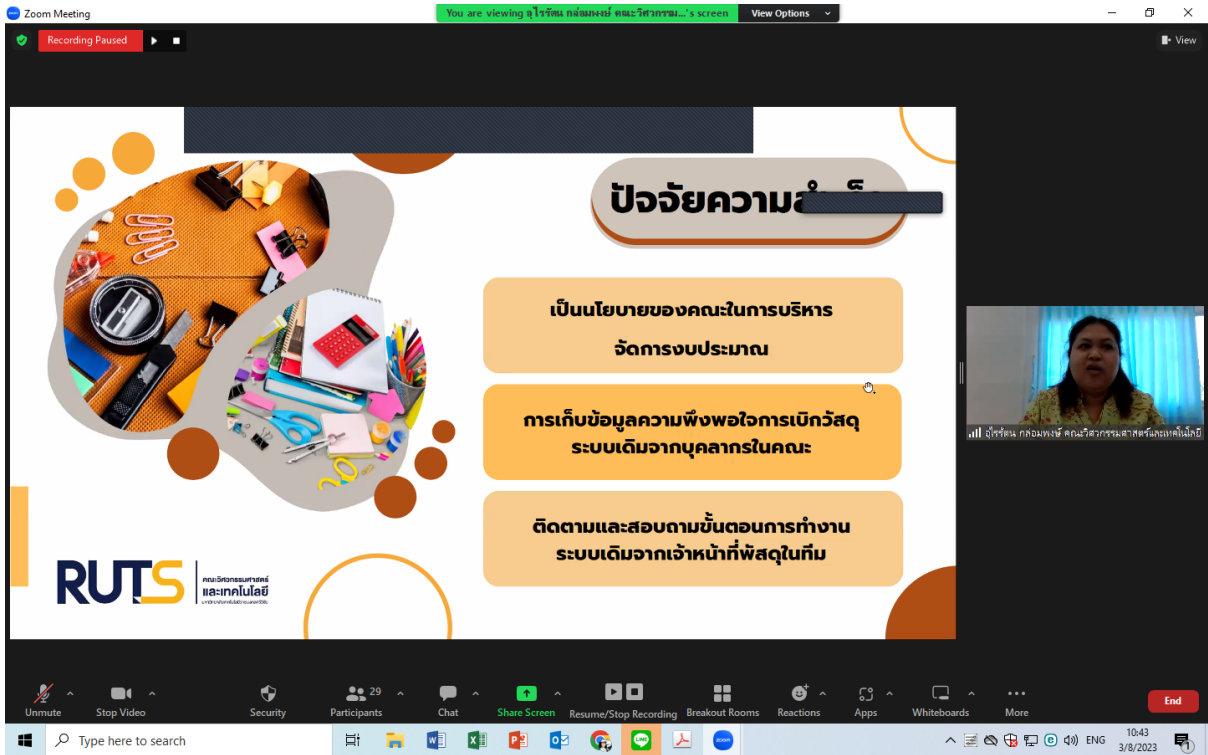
Zoom Meeting

You are viewing อุไรรัตน์ กล่อมพงษ์ คณะวิศวกรรม...'s screen View Options

Recording Paused

View

ปัจจัยความส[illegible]

เป็นนโยบายของคณะในการบริหารจัดการงบประมาณ

การเก็บข้อมูลความพึงพอใจการเบิกวัสดุระบบเดิมจากบุคลากรในคณะ

ติดตามและสอบถามขั้นตอนการทำงานระบบเดิมจากเจ้าหน้าที่พัสดุในทีม

RUTS คณะวิศวกรรมศาสตร์และเทคโนโลยี

อุไรรัตน์ กล่อมพงษ์ คณะวิศวกรรมศาสตร์และเทคโนโลยี

Unmute Stop Video Security 29 Participants Chat Share Screen Resume/Stop Recording Breakout Rooms Reactions Apps Whiteboards More End

Type here to search

ENG 10:43 3/8/2023